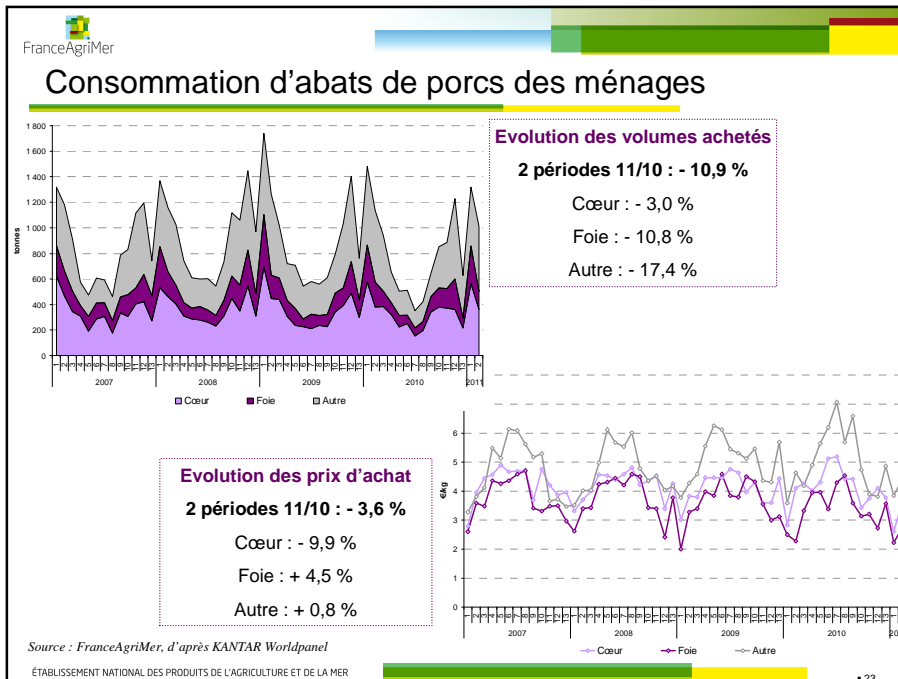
FranceAgriMer

Consommation d'abats de porcs des ménages

tonnes

1 800
1 600
1 400
1 200
1 000
800
600
400
200
0

2007
2008
2009
2010
2011

Cœur
Foie
Autre

Evolution des volumes achetés

2 périodes 11/10 : - 10,9 %

Cœur : - 3,0 %

Foie : - 10,8 %

Autre : - 17,4 %

€/kg

6
5
4
3
2
1
0

2007
2008
2009
2010
20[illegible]

Cœur
Foie
Autre

Evolution des prix d'achat

2 périodes 11/10 : - 3,6 %

Cœur : - 9,9 %

Foie : + 4,5 %

Autre : + 0,8 %

Source : FranceAgriMer, d'après KANTAR Worldpanel

ÉTABLISSEMENT NATIONAL DES PRODUITS DE L'AGRICULTURE ET DE LA MER

• 23